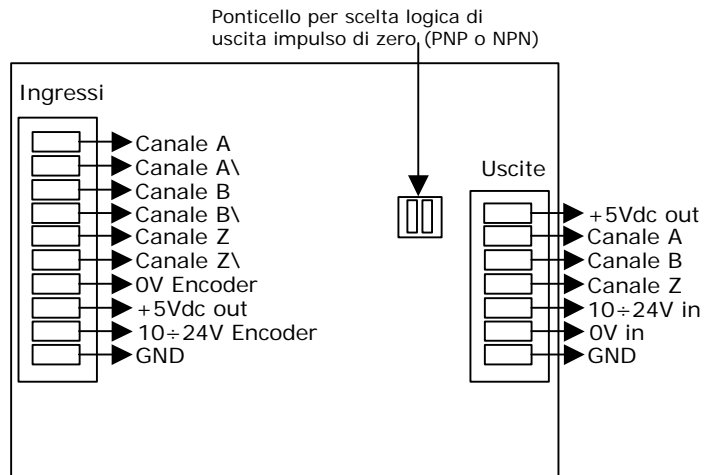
Ponticello per scelta logica di uscita impulso di zero (PNP o NPN)

Ingressi

Canale A
Canale A\
Canale B
Canale B\
Canale Z
Canale Z\
0V Encoder
+5Vdc out
10÷24V Encoder
GND

Uscite

+5Vdc out
Canale A
Canale B
Canale Z
10÷24V in
0V in
GND